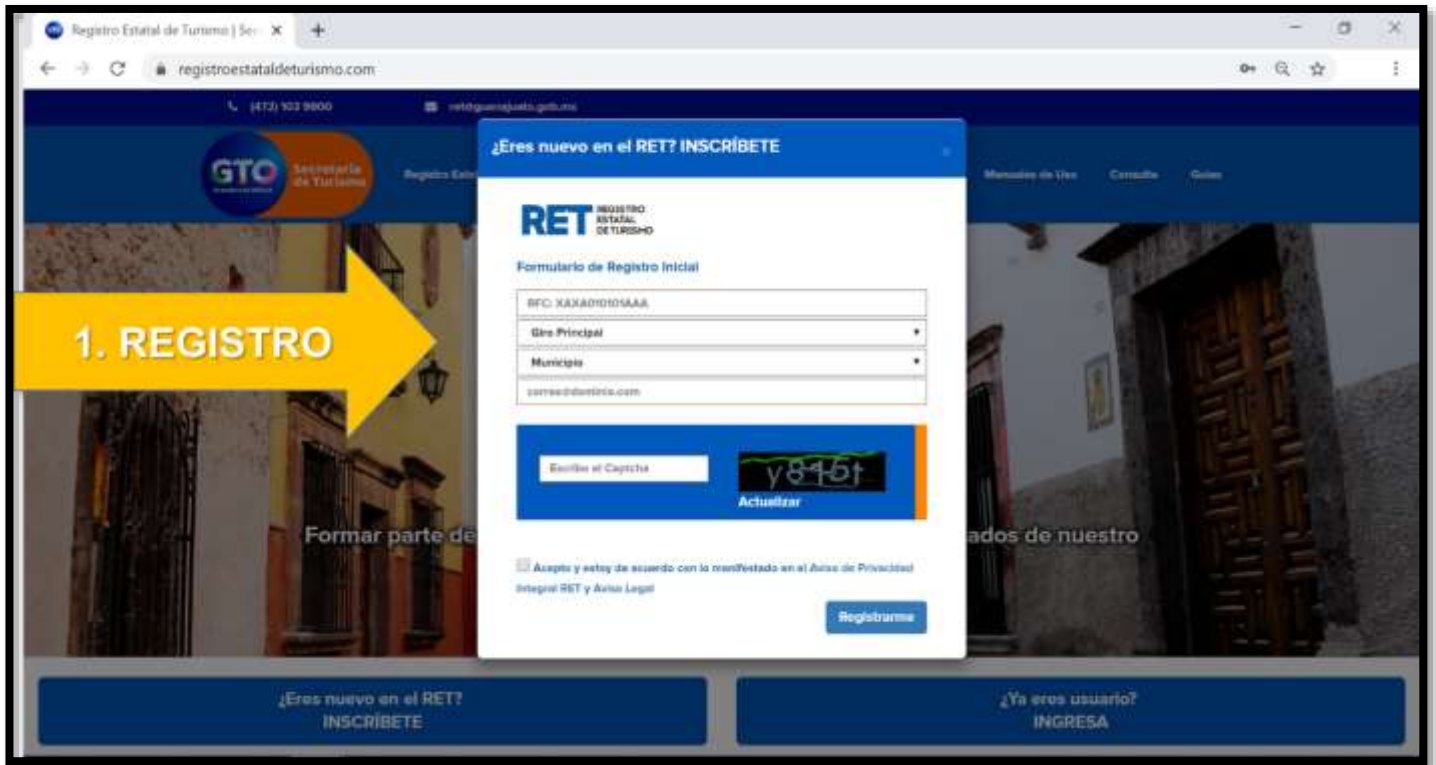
Registro Estatal de Turismo | Se ×
+
registroestataldeturismo.com

(473) 103 9800
ret@guanajuato.gob.mx

GTO Secretaría de Turismo
Registro Esta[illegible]
Manuales de Uso Consulta Guías

1. REGISTRO

¿Eres nuevo en el RET? INSCRÍBETE
×

RET REGISTRO ESTATAL DE TURISMO

Formulario de Registro Inicial

RFC: XAXA010101AAA
Giro Principal
Municipio
correo@dominio.com

Escribe el Captcha
y845t
Actualizar

Acepto y estoy de acuerdo con lo manifestado en el Aviso de Privacidad Integral RET y Aviso Legal

Registrarme

Formar parte de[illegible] ados de nuestro

¿Eres nuevo en el RET? INSCRÍBETE

¿Ya eres usuario? INGRESA